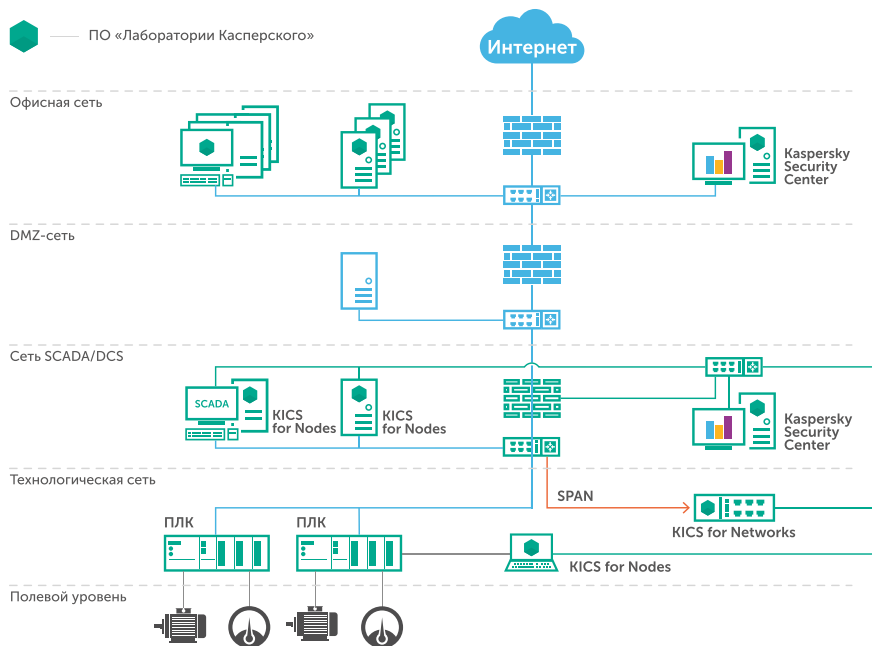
ПО «Лаборатории Касперского»

Интернет

Офисная сеть

Kaspersky Security Center

DMZ-сеть

Сеть SCADA/DCS

SCADA

KICS for Nodes

KICS for Nodes

Kaspersky Security Center

Технологическая сеть

SPAN

ПЛК

ПЛК

KICS for Networks

KICS for Nodes

Полевой уровень